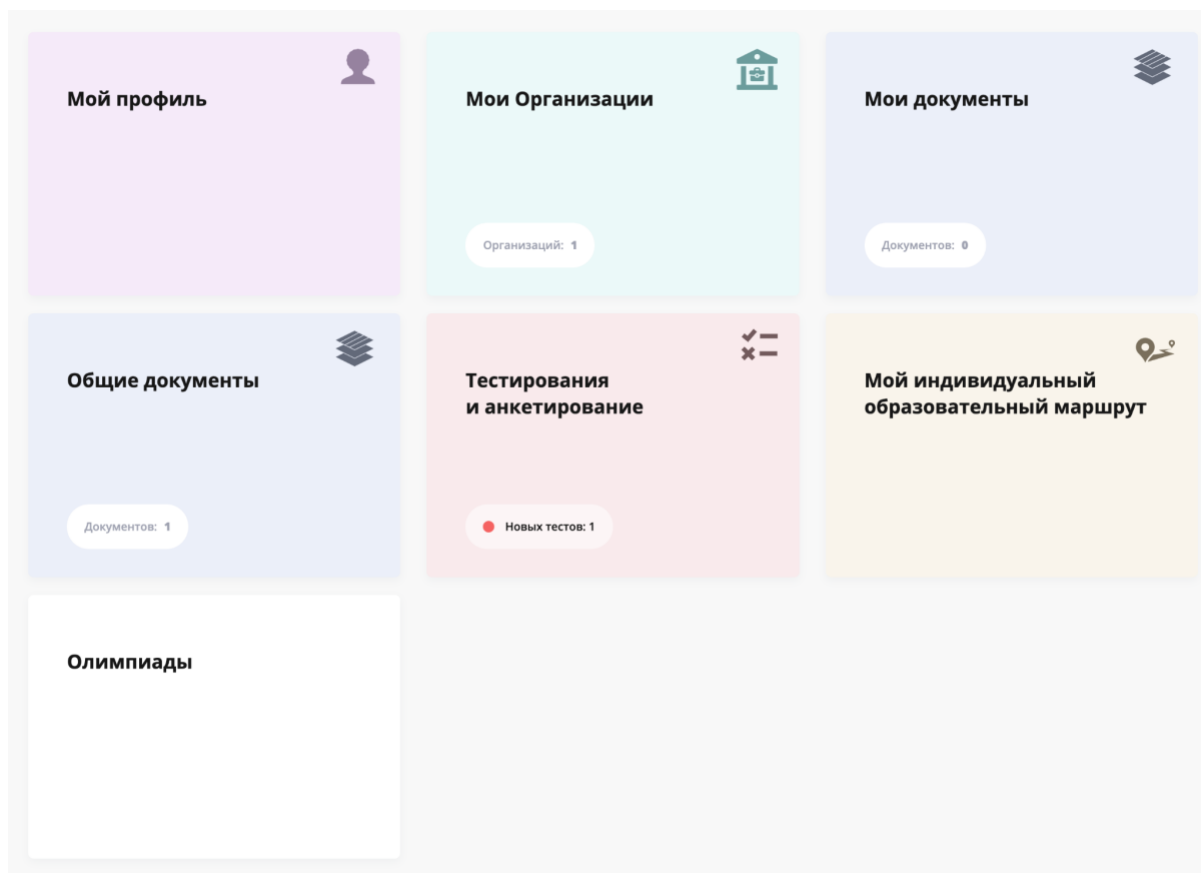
Мой профиль

Мои Организации

Организаций: 1

Мои документы

Документов: 0

Общие документы

Документов: 1

Тестирования
и анкетирование

Новых тестов: 1

Мой индивидуальный образовательный маршрут

Олимпиады